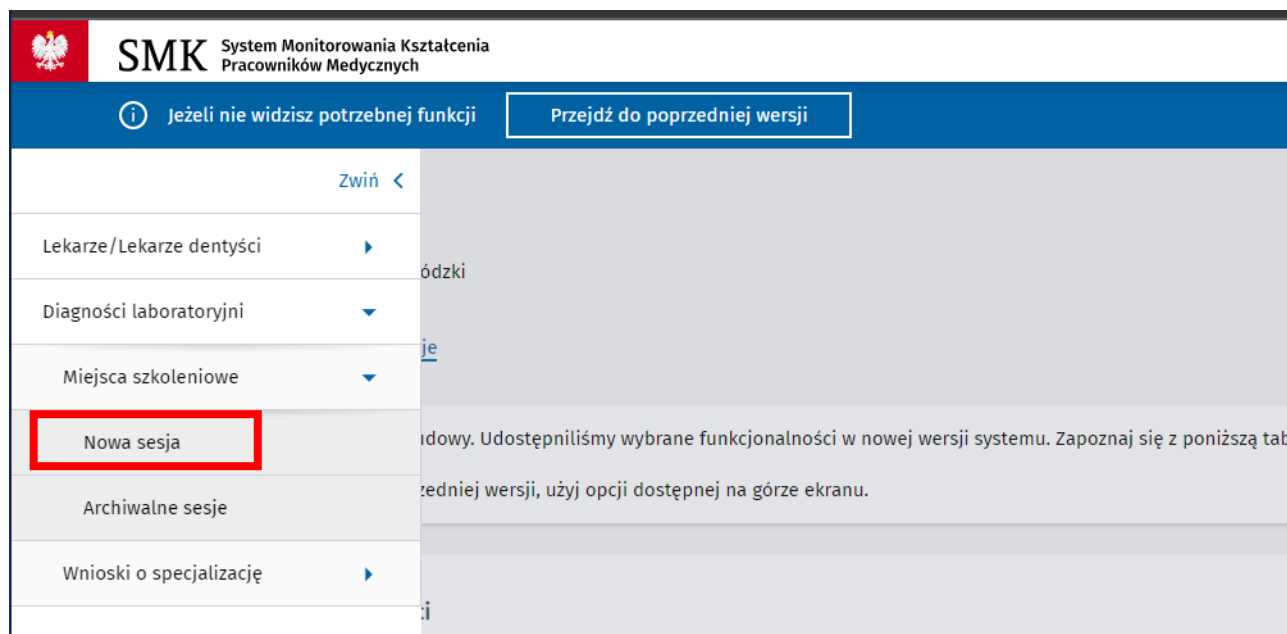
SMK System Monitorowania Kształcenia Pracowników Medycznych

Jeżeli nie widzisz potrzebnej funkcji

Przejdź do poprzedniej wersji

Zwiń

Lekarze/Lekarze dentyści

Diagności laboratoryjni

Miejsca szkoleniowe

Nowa sesja

Archiwalne sesje

Wnioski o specjalizację

ódzki

je

udowy. Udostępniliśmy wybrane funkcjonalności w nowej wersji systemu. Zapoznaj się z poniższą tab

zedniej wersji, użyj opcji dostępnej na górze ekranu.

ci